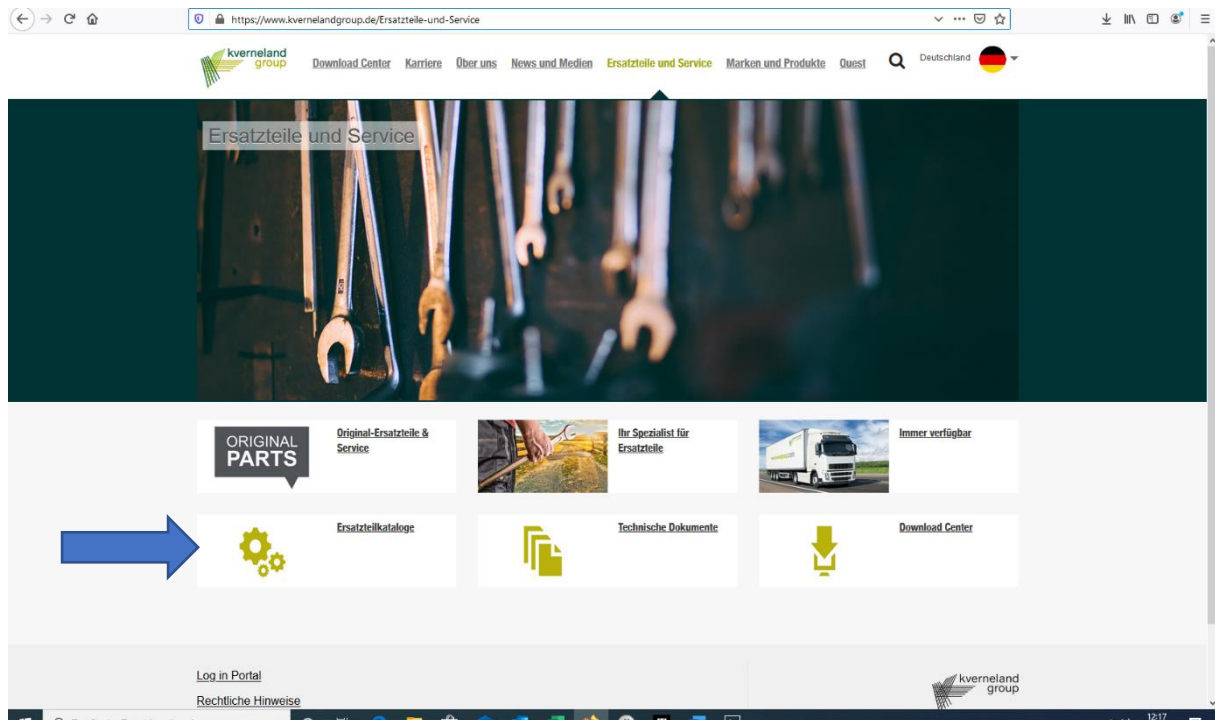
https://www.kvernelandgroup.de/Ersatzteile-und-Service

kverneland group

Download Center Karriere Über uns News und Medien Ersatzteile und Service Marken und Produkte Quest

Deutschland

Ersatzteile und Service

ORIGINAL PARTS

Original-Ersatzteile & Service

Ihr Spezialist für Ersatzteile

Immer verfügbar

Ersatzteilkataloge

Technische Dokumente

Download Center

Log in Portal

Rechtliche Hinweise

kverneland group

12:17